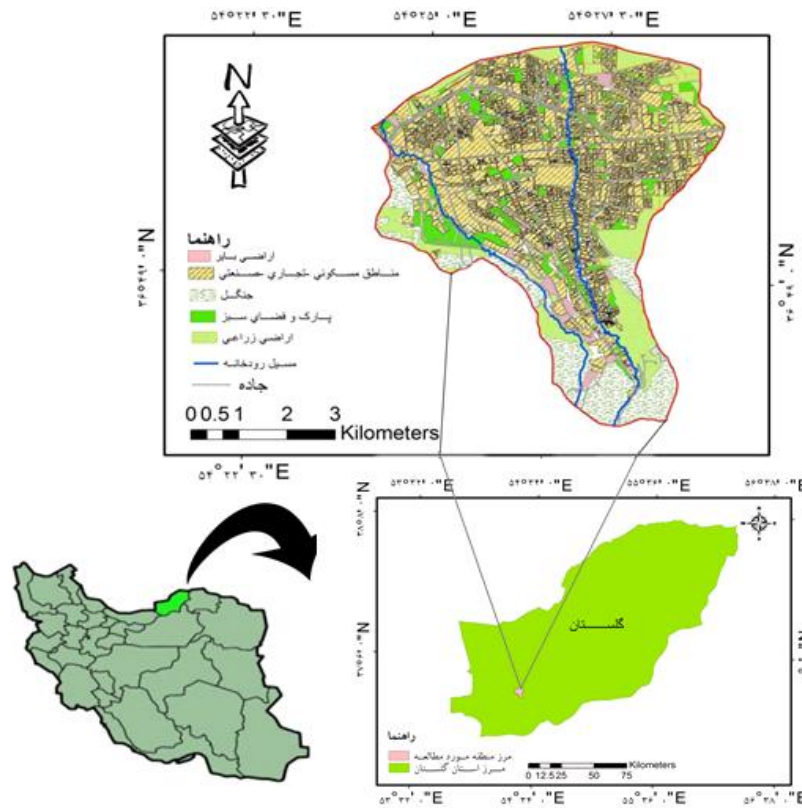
۵۴°۲۲' ۳۰"E ۵۴°۲۵' ۰"E ۵۴°۲۷' ۳۰"E

N

راهنما
اراضي باير
مناطق مسكوني-تجاري-صنعتي
جنگل
پارك و فضاي سبز
اراضي زراعي
مسيل رودخانه
جاده

0 0.5 1 2 3
Kilometers

۳۶°۵۴' ۰"N
۳۶°۵۰' ۰"N

54°22'30"E

۵۳°۲۴' ۰"E ۵۴°۲۴' ۰"E ۵۵°۲۴' ۰"E ۵۶°۲۸' ۰"E

۳۸°۱۲' ۰"N
۳۷°۵۴' ۰"N

گلستان

راهنما
مرز منطقه مورد مطالعه
مرز استان گلستان

0 12.5 25 50 75
Kilometers

۵۳°۳۲' ۰"E ۵۴°۳۴' ۰"E ۵۵°۳۶' ۰"E ۵۶°۳۸' ۰"E